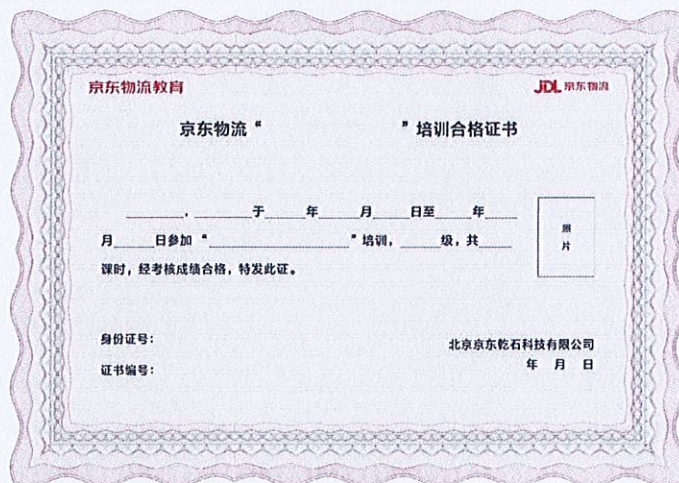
京东物流教育

JDL 京东物流

京东物流“                    ”培训合格证书

________，________于______年______月______日至______年______月______日参加“____________________”培训，______级，共______课时，经考核成绩合格，特发此证。

照片

身份证号：

证书编号：

北京京东乾石科技有限公司
年　月　日